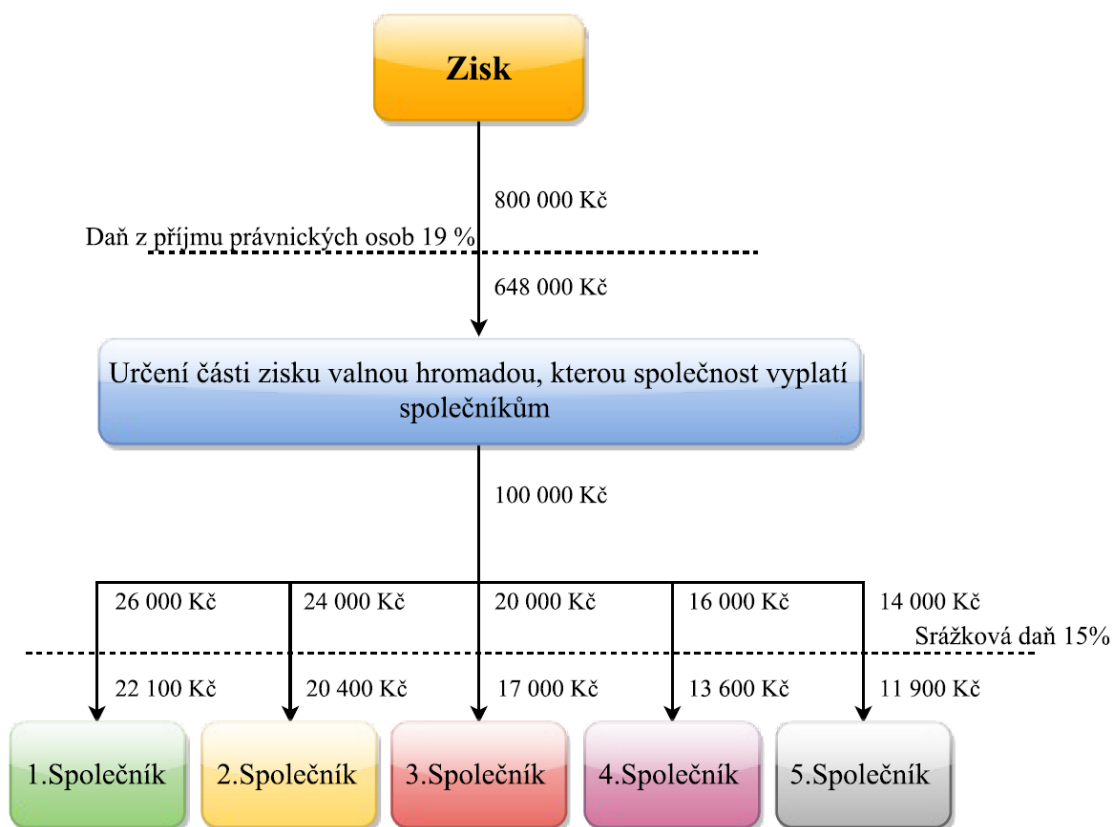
Zisk

800 000 Kč

Daň z příjmu právnických osob 19 %

648 000 Kč

Určení části zisku valnou hromadou, kterou společnost vyplatí společníkům

100 000 Kč

26 000 Kč

24 000 Kč

20 000 Kč

16 000 Kč

14 000 Kč

Srážková daň 15%

22 100 Kč

20 400 Kč

17 000 Kč

13 600 Kč

11 900 Kč

1.Společník

2.Společník

3.Společník

4.Společník

5.Společník